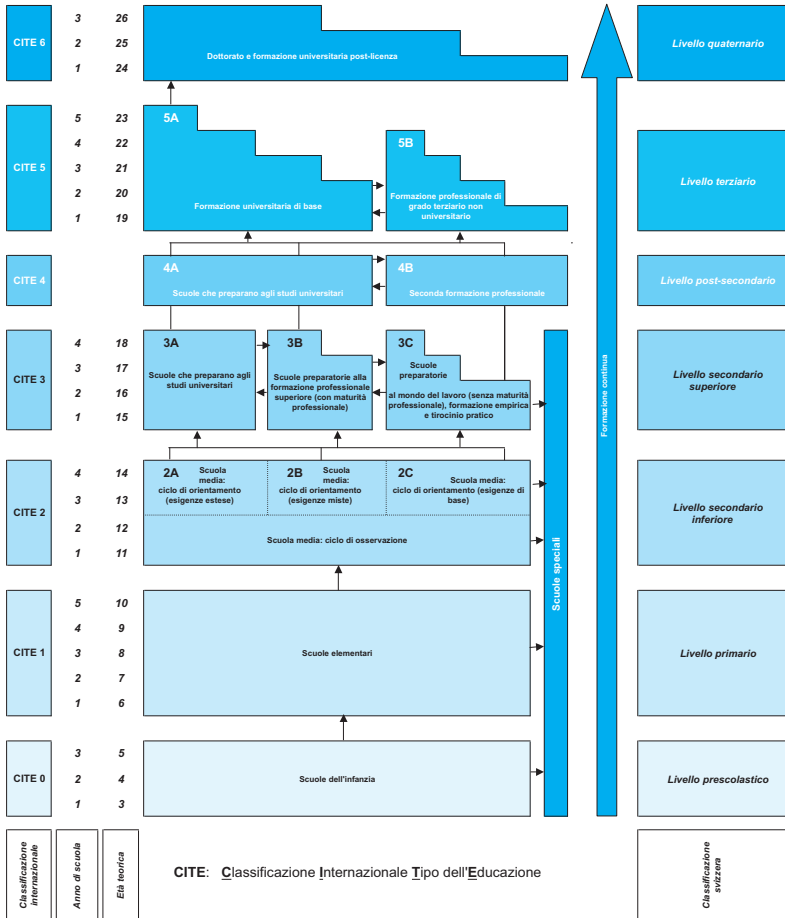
CITE 6
3 26
2 25
1 24
Dottorato e formazione universitaria post-licenza
Livello quaternario

CITE 5
5 23
4 22
3 21
2 20
1 19
5A
Formazione universitaria di base
5B
Formazione professionale di grado terziario non universitario
Livello terziario

CITE 4
4A
Scuole che preparano agli studi universitari
4B
Seconda formazione professionale
Livello post-secondario

CITE 3
4 18
3 17
2 16
1 15
3A
Scuole che preparano agli studi universitari
3B
Scuole preparatorie alla formazione professionale superiore (con maturità professionale)
3C
Scuole preparatorie
al mondo del lavoro (senza maturità professionale), formazione empirica e tirocinio pratico
Livello secondario superiore

CITE 2
4 14
3 13
2 12
1 11
2A
Scuola media: ciclo di orientamento (esigenze estese)
2B
Scuola media: ciclo di orientamento (esigenze miste)
2C
Scuola media: ciclo di orientamento (esigenze di base)
Scuola media: ciclo di osservazione
Livello secondario inferiore

CITE 1
5 10
4 9
3 8
2 7
1 6
Scuole elementari
Livello primario

CITE 0
3 5
2 4
1 3
Scuole dell'infanzia
Livello prescolastico

Scuole speciali
Formazione continua

Classificazione internazionale
Anno di scuola
Età teorica
CITE: Classificazione Internazionale Tipo dell'Educazione
Classificazione svizzera